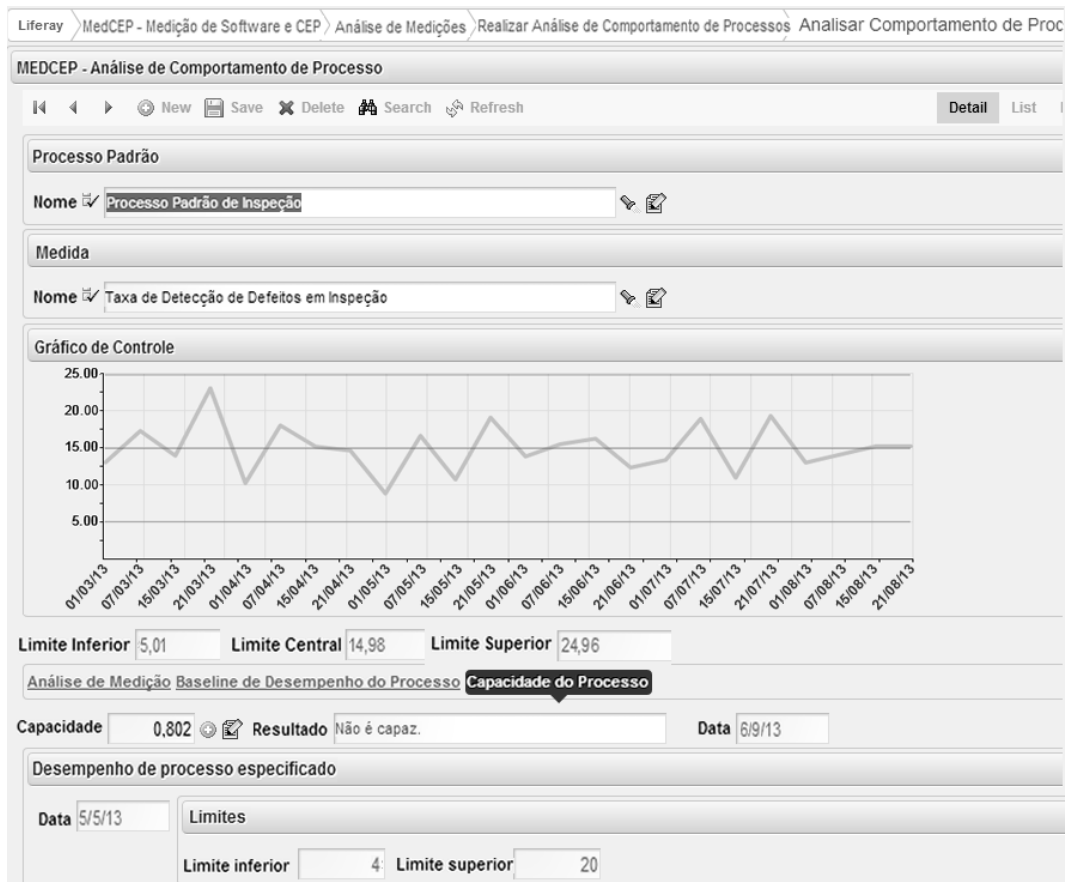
Liferay MedCEP - Medição de Software e CEP Análise de Medições Realizar Análise de Comportamento de Processos Analisar Comportamento de Proc

MEDCEP - Análise de Comportamento de Processo

New Save Delete Search Refresh Detail List

Processo Padrão

Nome Processo Padrão de Inspeção

Medida

Nome Taxa de Detecção de Defeitos em Inspeção

Gráfico de Controle

25.00
20.00
15.00
10.00
5.00

01/03/13 07/03/13 15/03/13 21/03/13 01/04/13 07/04/13 15/04/13 21/04/13 01/05/13 07/05/13 15/05/13 21/05/13 01/06/13 07/06/13 15/06/13 21/06/13 01/07/13 07/07/13 15/07/13 21/07/13 01/08/13 07/08/13 15/08/13 21/08/13

Limite Inferior 5,01 Limite Central 14,98 Limite Superior 24,96

Análise de Medição Baseline de Desempenho do Processo Capacidade do Processo

Capacidade 0,802 Resultado Não é capaz. Data 6/9/13

Desempenho de processo especificado

Data 5/5/13

Limites

Limite inferior 4 Limite superior 20